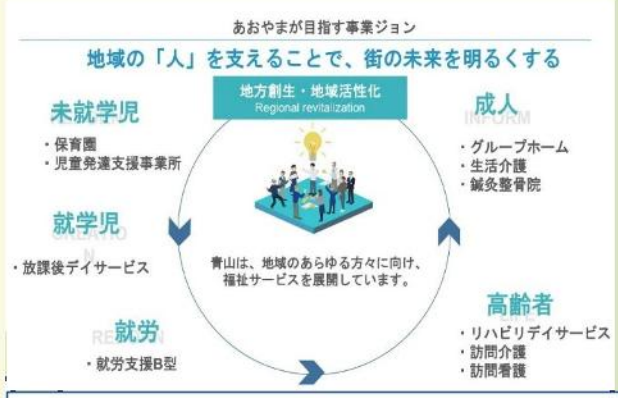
あおやまが目指す事業ジョン

地域の「人」を支えることで、街の未来を明るくする

地方創生・地域活性化
Regional revitalization

未就学児
・保育園
・児童発達支援事業所

就学児
・放課後デイサービス

就労
・就労支援B型

成人
・グループホーム
・生活介護
・鍼灸整骨院

高齢者
・リハビリデイサービス
・訪問介護
・訪問看護

青山は、地域のあらゆる方々に向け、福祉サービスを展開しています。